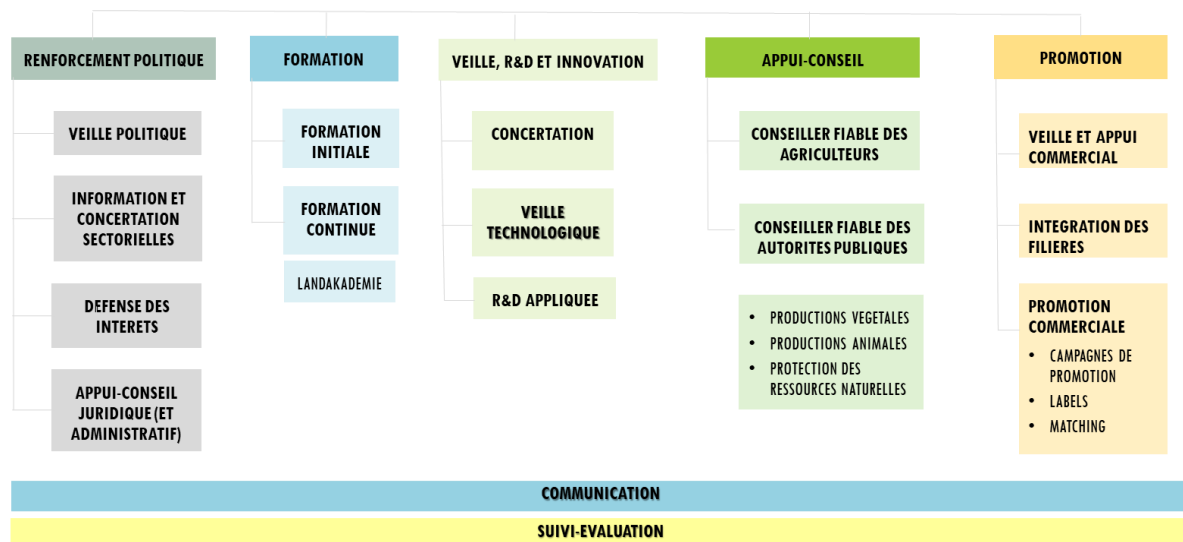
RENFORCEMENT POLITIQUE

VEILLE POLITIQUE

INFORMATION ET CONCERTATION SECTORIELLES

DEFENSE DES INTERETS

APPUI-CONSEIL JURIDIQUE (ET ADMINISTRATIF)

FORMATION

FORMATION INITIALE

FORMATION CONTINUE

LANDAKADEMIE

VEILLE, R&D ET INNOVATION

CONCERTATION

VEILLE TECHNOLOGIQUE

R&D APPLIQUEE

APPUI-CONSEIL

CONSEILLER FIABLE DES AGRICULTEURS

CONSEILLER FIABLE DES AUTORITES PUBLIQUES

• PRODUCTIONS VEGETALES
• PRODUCTIONS ANIMALES
• PROTECTION DES RESSOURCES NATURELLES

PROMOTION

VEILLE ET APPUI COMMERCIAL

INTEGRATION DES FILIERES

PROMOTION COMMERCIALE
• CAMPAGNES DE PROMOTION
• LABELS
• MATCHING

COMMUNICATION

SUIVI-EVALUATION